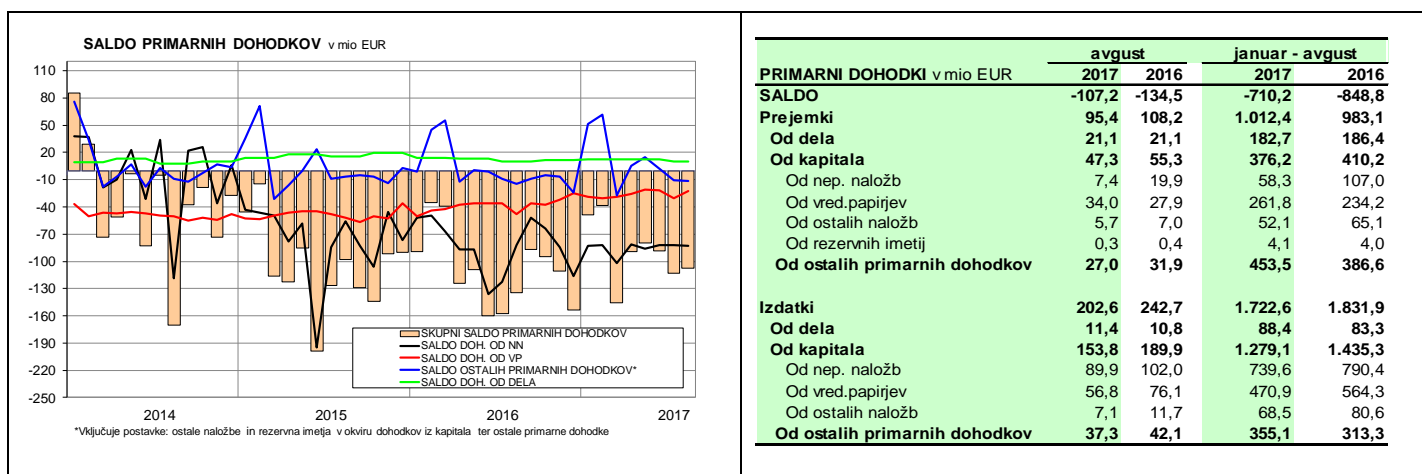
SALDO PRIMARNIH DOHODKOV v mio EUR

110
80
50
20
-10
-40
-70
-100
-130
-160
-190
-220
-250

SKUPNI SALDO PRIMARNIH DOHODKOV
SALDO DOH. OD NN
SALDO DOH. OD VP
SALDO OSTALIH PRIMARNIH DOHODKOV*
SALDO DOH. OD DELA

2014 2015 2016 2017

*Vključuje postavke: ostale naložbe in rezervna imetja v okviru dohodkov iz kapitala ter ostale primarne dohodke

| PRIMARNI DOHODKI v mio EUR | avgust 2017 | avgust 2016 | januar - avgust 2017 | januar - avgust 2016 |
|---|---|---|---|---|
| SALDO | -107,2 | -134,5 | -710,2 | -848,8 |
| Prejemki | 95,4 | 108,2 | 1.012,4 | 983,1 |
| Od dela | 21,1 | 21,1 | 182,7 | 186,4 |
| Od kapitala | 47,3 | 55,3 | 376,2 | 410,2 |
| Od nep. naložb | 7,4 | 19,9 | 58,3 | 107,0 |
| Od vred.papirjev | 34,0 | 27,9 | 261,8 | 234,2 |
| Od ostalih naložb | 5,7 | 7,0 | 52,1 | 65,1 |
| Od rezervnih imetij | 0,3 | 0,4 | 4,1 | 4,0 |
| Od ostalih primarnih dohodkov | 27,0 | 31,9 | 453,5 | 386,6 |
| | | | | |
| Izdatki | 202,6 | 242,7 | 1.722,6 | 1.831,9 |
| Od dela | 11,4 | 10,8 | 88,4 | 83,3 |
| Od kapitala | 153,8 | 189,9 | 1.279,1 | 1.435,3 |
| Od nep. naložb | 89,9 | 102,0 | 739,6 | 790,4 |
| Od vred.papirjev | 56,8 | 76,1 | 470,9 | 564,3 |
| Od ostalih naložb | 7,1 | 11,7 | 68,5 | 80,6 |
| Od ostalih primarnih dohodkov | 37,3 | 42,1 | 355,1 | 313,3 |